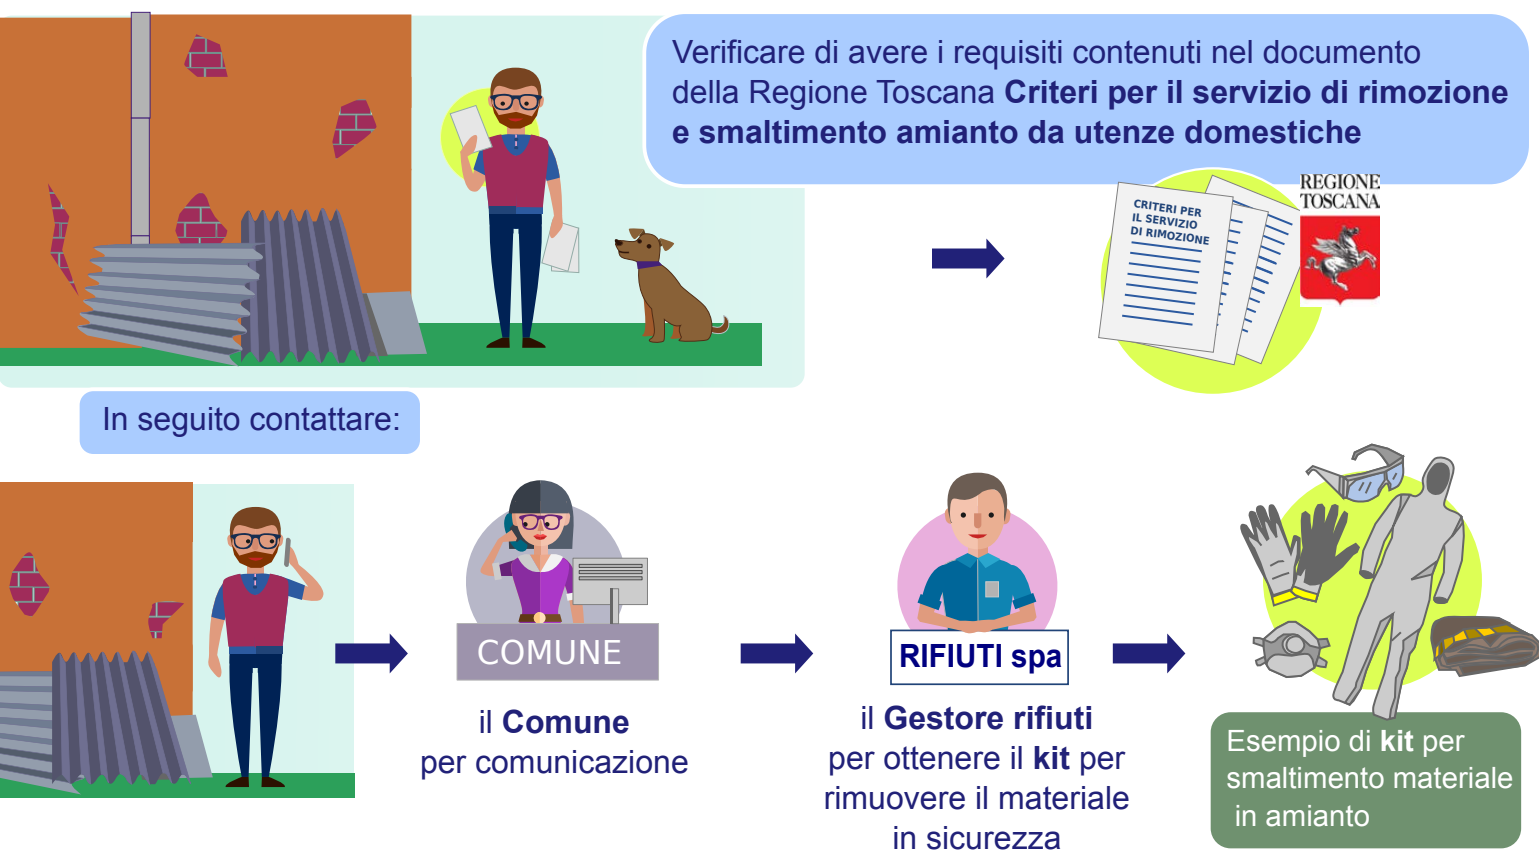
Verificare di avere i requisiti contenuti nel documento della Regione Toscana **Criteri per il servizio di rimozione e smaltimento amianto da utenze domestiche**

CRITERI PER IL SERVIZIO DI RIMOZIONE

REGIONE TOSCANA

In seguito contattare:

COMUNE

il **Comune** per comunicazione

RIFIUTI spa

il **Gestore rifiuti** per ottenere il **kit** per rimuovere il materiale in sicurezza

Esempio di **kit** per smaltimento materiale in amianto